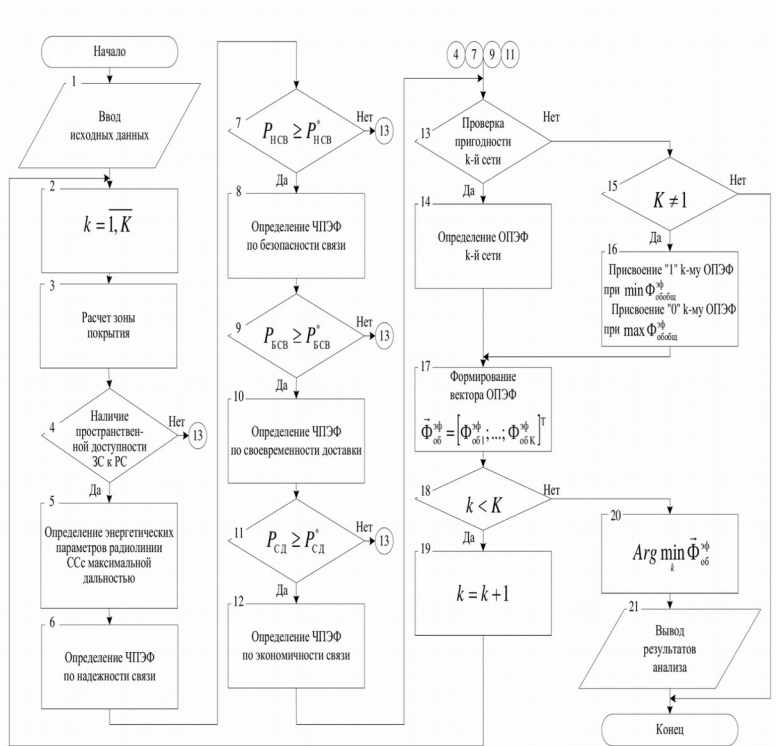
Начало

1
Ввод исходных данных

2
$k = \overline{1, K}$

3
Расчет зоны покрытия

4
Наличие пространственной доступности ЗС к РС

Нет
13

Да

5
Определение энергетических параметров радиолинии ССс максимальной дальностью

6
Определение ЧПЭФ по надежности связи

7
$P_{НСВ} \geq P^{*}_{НСВ}$

Нет
13

Да

8
Определение ЧПЭФ по безопасности связи

9
$P_{БСВ} \geq P^{*}_{БСВ}$

Нет
13

Да

10
Определение ЧПЭФ по своевременности доставки

11
$P_{СД} \geq P^{*}_{СД}$

Нет
13

Да

12
Определение ЧПЭФ по экономичности связи

4 7 9 11

13
Проверка пригодности k-й сети

Нет

Да

14
Определение ОПЭФ k-й сети

15
$K \neq 1$

Нет

Да

16
Присвоение "1" k-му ОПЭФ при $\min \Phi^{эф}_{обобщ}$
Присвоение "0" k-му ОПЭФ при $\max \Phi^{эф}_{обобщ}$

17
Формирование вектора ОПЭФ
$\vec{\Phi}^{эф}_{об} = \left[\Phi^{эф}_{об1}; ...; \Phi^{эф}_{обK}\right]^{T}$

18
$k < K$

Нет

Да

19
$k = k + 1$

20
$Arg \min_{k} \vec{\Phi}^{эф}_{об}$

21
Вывод результатов анализа

Конец